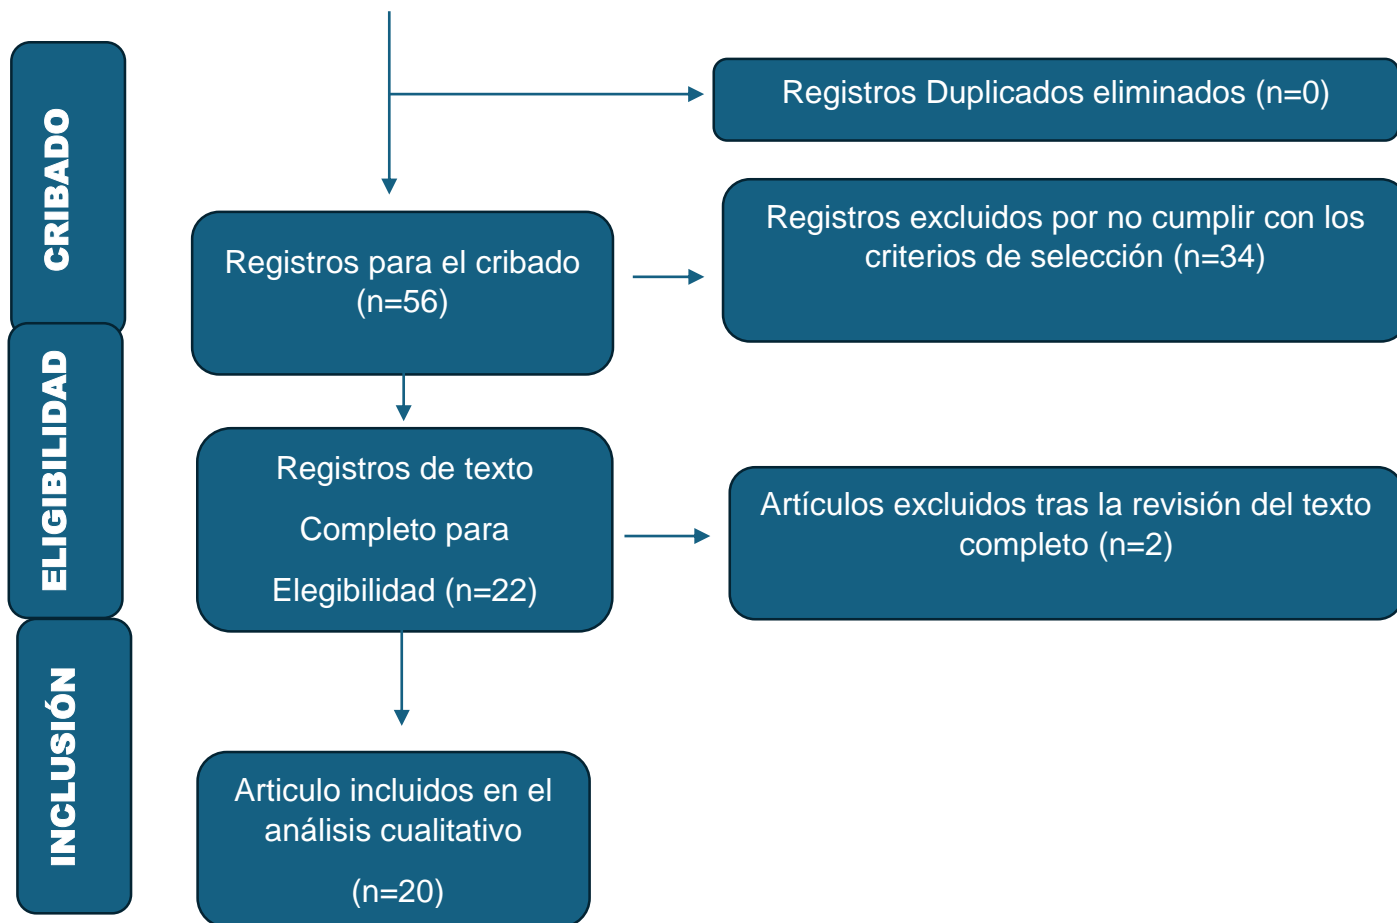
CRIBADO

Registros Duplicados eliminados (n=0)

Registros para el cribado (n=56)

Registros excluidos por no cumplir con los criterios de selección (n=34)

ELIGIBILIDAD

Registros de texto Completo para Elegibilidad (n=22)

Artículos excluidos tras la revisión del texto completo (n=2)

INCLUSIÓN

Articulo incluidos en el análisis cualitativo

(n=20)